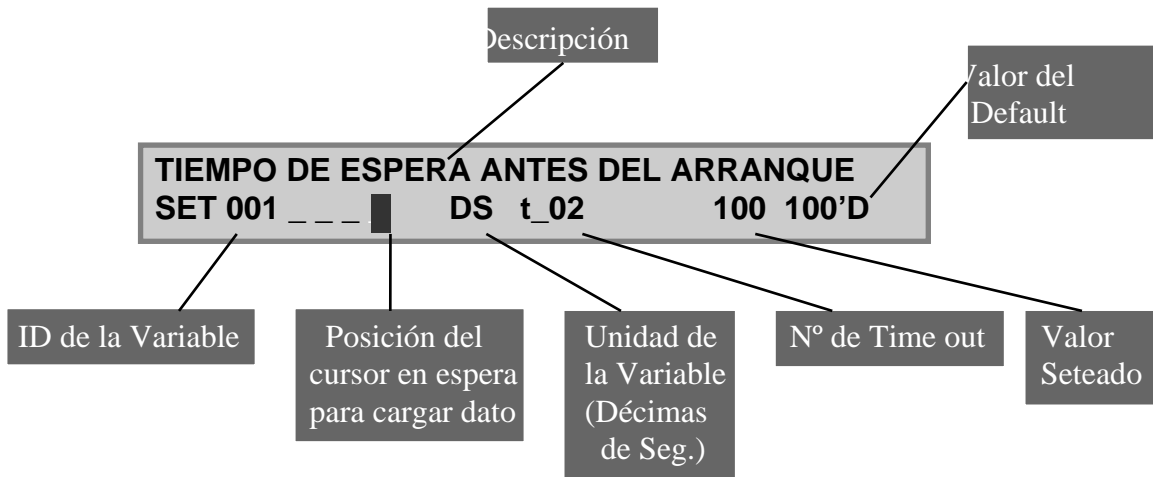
Descripción

Valor del Default

TIEMPO DE ESPERA ANTES DEL ARRANQUE
SET 001 _ _ _ _ DS t_02 100 100'D

ID de la Variable

Posición del cursor en espera para cargar dato

Unidad de la Variable (Décimas de Seg.)

Nº de Time out

Valor Seteado